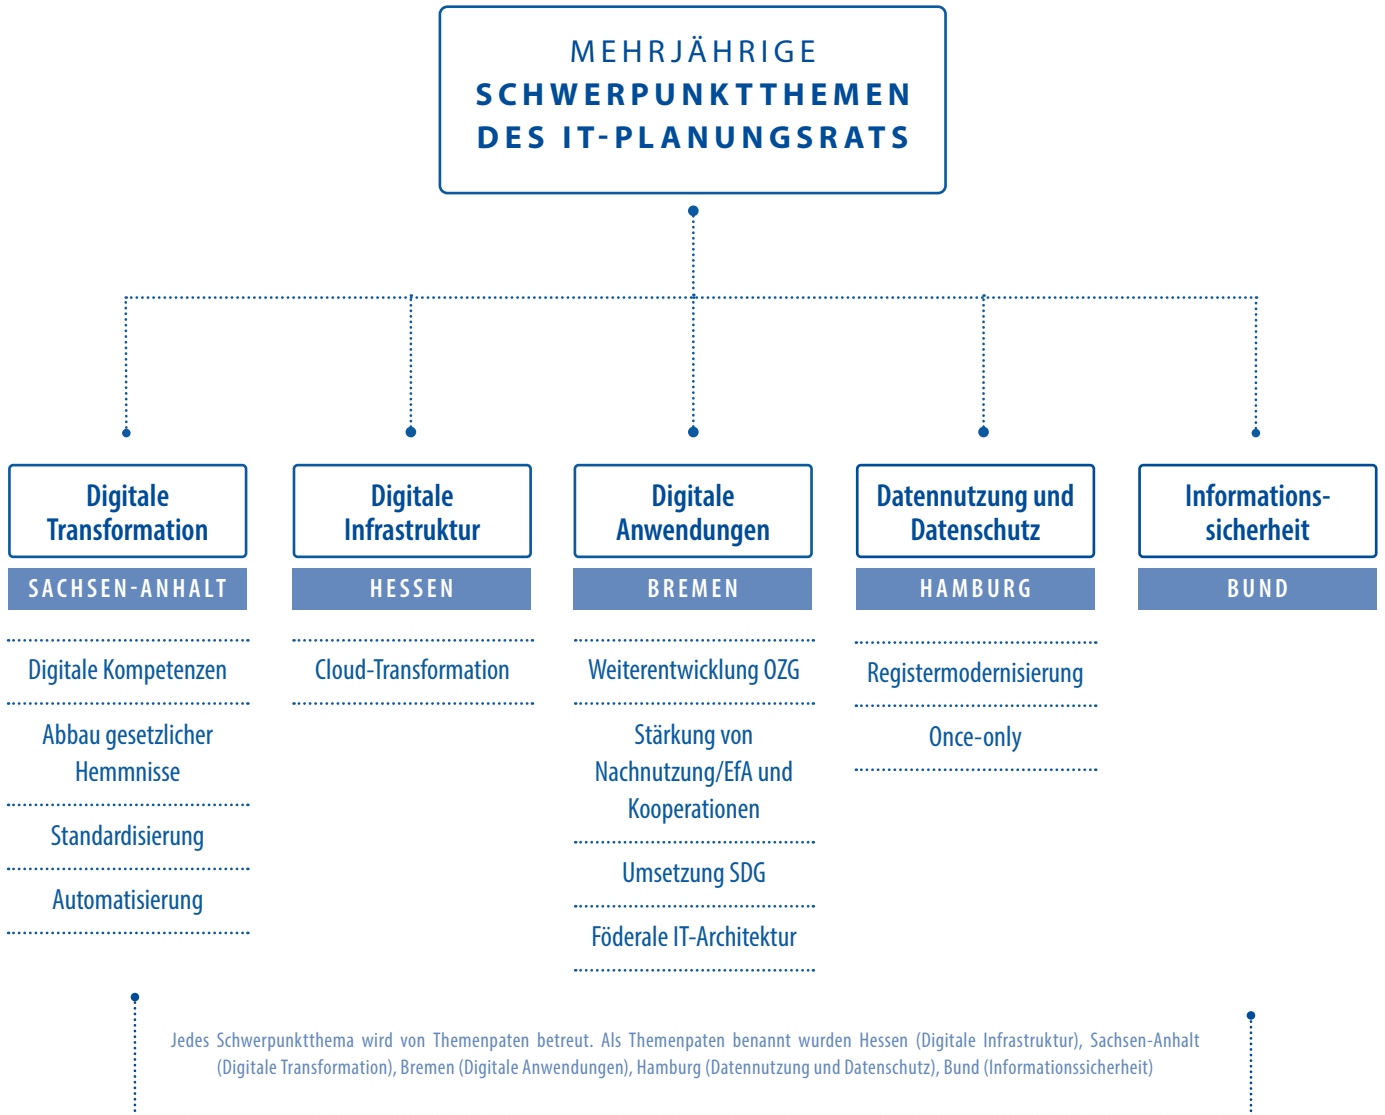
MEHRJÄHRIGE
SCHWERPUNKTTHEMEN
DES IT-PLANUNGSRATS

Digitale Transformation

SACHSEN-ANHALT

Digitale Kompetenzen

Abbau gesetzlicher Hemmnisse

Standardisierung

Automatisierung

Digitale Infrastruktur

HESSEN

Cloud-Transformation

Digitale Anwendungen

BREMEN

Weiterentwicklung OZG

Stärkung von Nachnutzung/EfA und Kooperationen

Umsetzung SDG

Föderale IT-Architektur

Datennutzung und Datenschutz

HAMBURG

Registermodernisierung

Once-only

Informationssicherheit

BUND

Jedes Schwerpunktthema wird von Themenpaten betreut. Als Themenpaten benannt wurden Hessen (Digitale Infrastruktur), Sachsen-Anhalt (Digitale Transformation), Bremen (Digitale Anwendungen), Hamburg (Datennutzung und Datenschutz), Bund (Informationssicherheit)